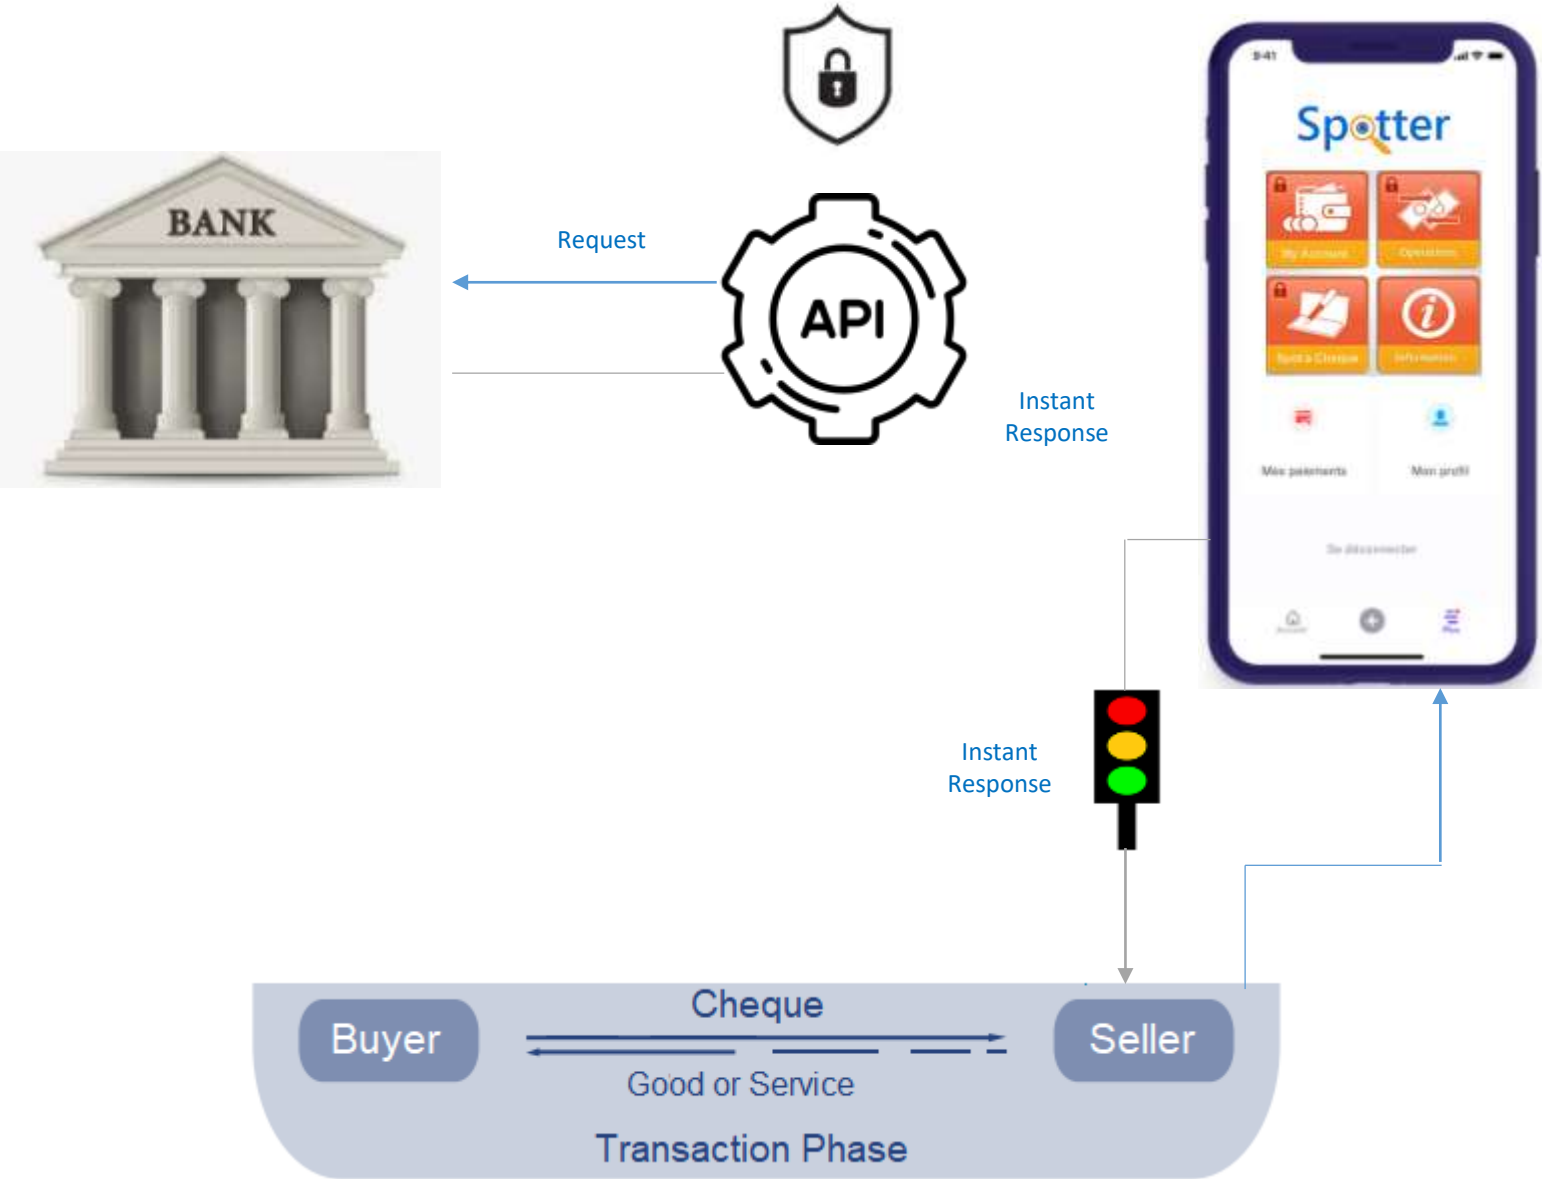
BANK

Request

API

Instant Response

9:41

Spotter

My Account

Operations

Spot a Cheque

Informations

Mes paiements

Mon profil

Se déconnecter

Accueil

Plus

Instant Response

Cheque

Buyer

Seller

Good or Service

Transaction Phase